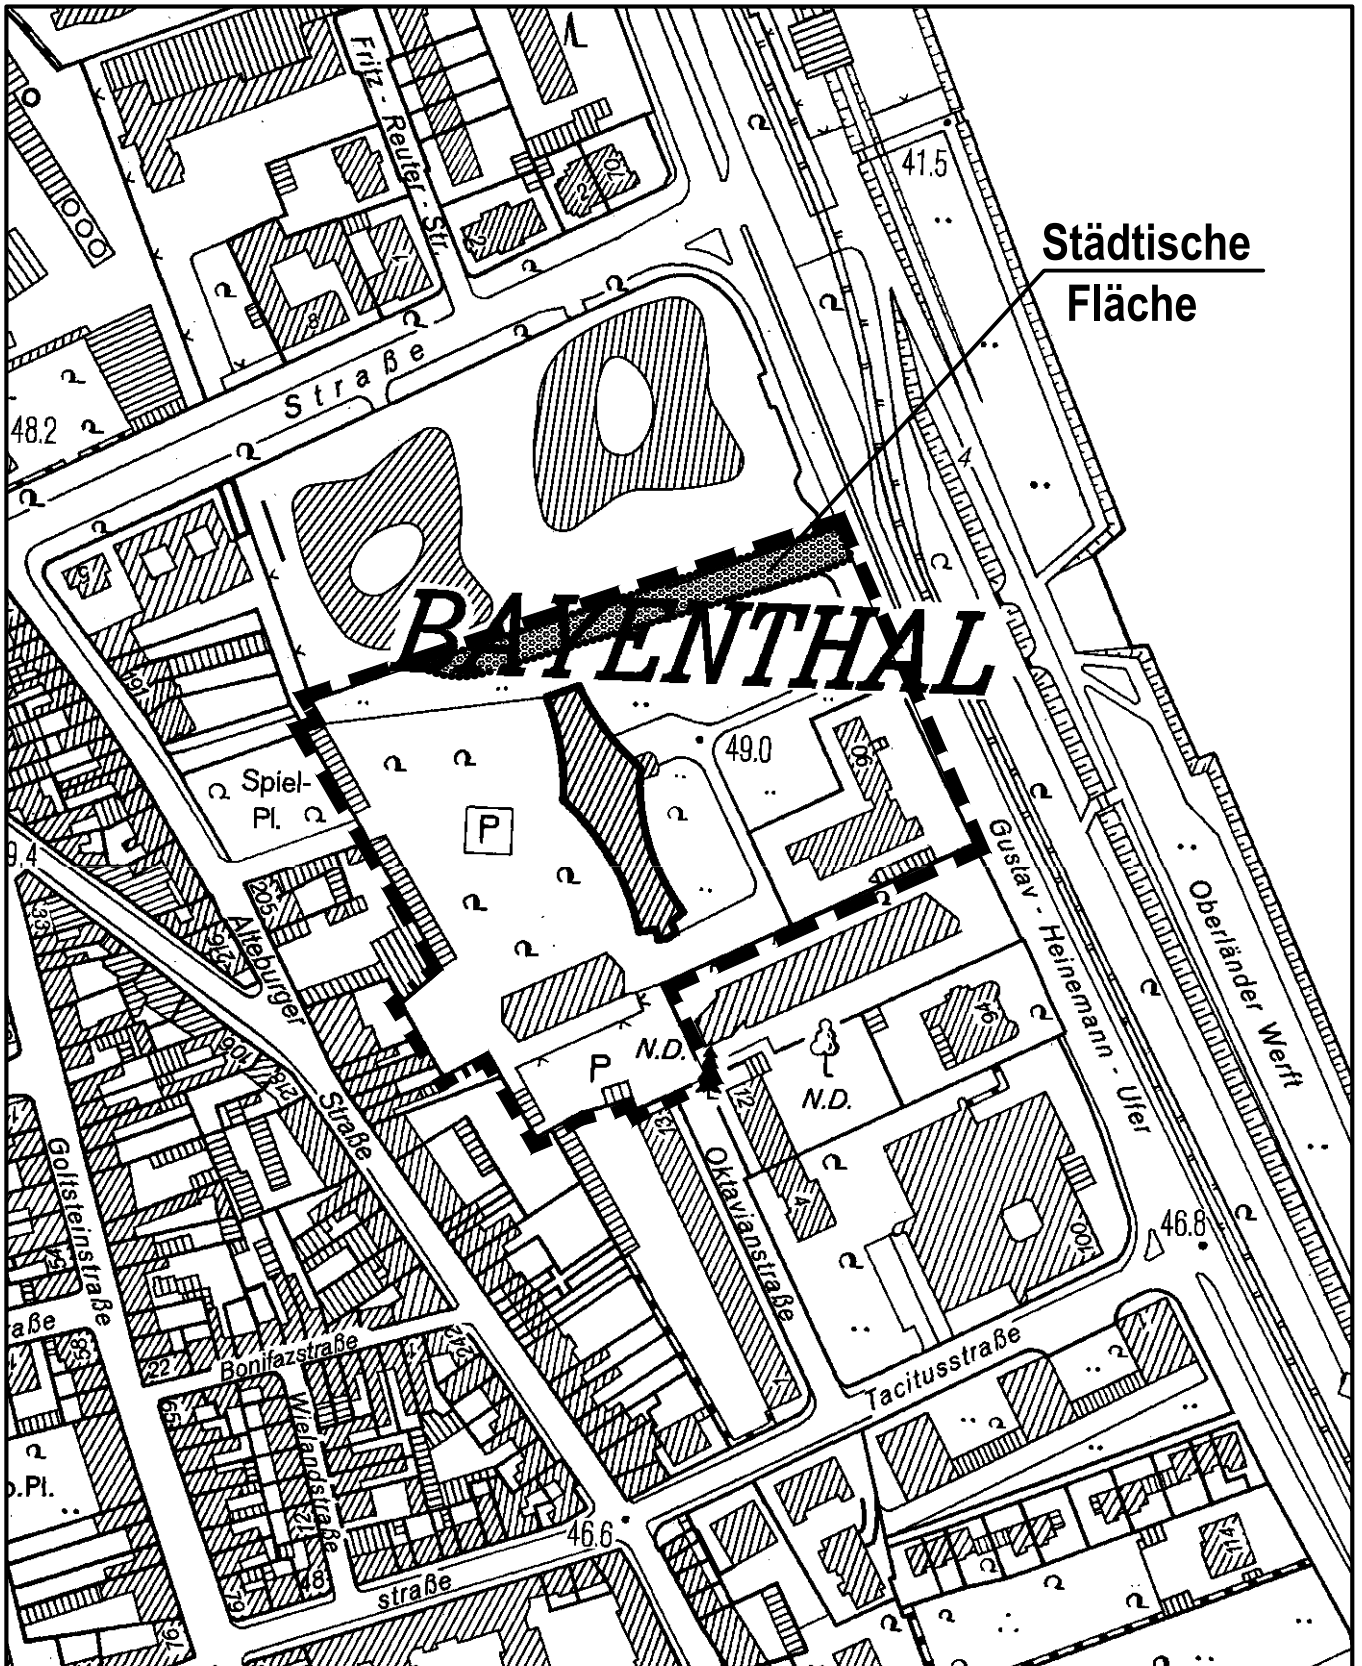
Städtische Fläche

Fritz - Reuter - Str.

41.5

Straße

48.2

BAYENTHAL

Spiel-Pl.

P

49.0

Gustav - Heinemann - Ufer

Oberländer Werft

9.4

Altenburger Straße

205

N.D.

P

N.D.

Oktavianstraße

Goltsteinstraße

46.8

Bonifazstraße

Wielandstraße

Tacitusstraße

46.6

straße

aße

o.Pl.